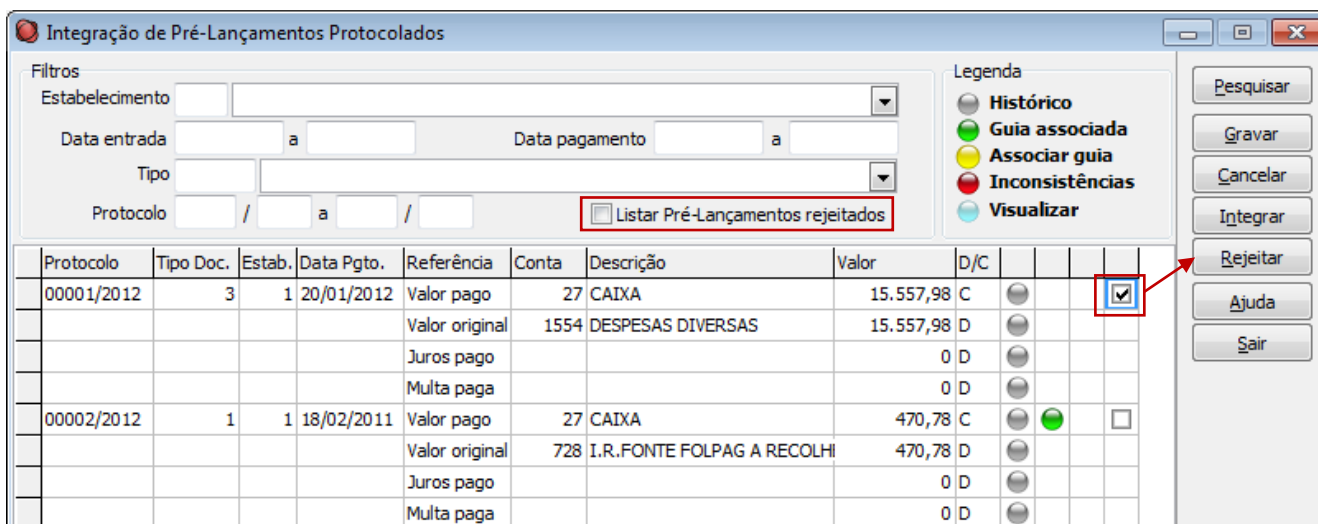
Integração de Pré-Lançamentos Protocolados

Filtros

Estabelecimento

Data entrada a Data pagamento a

Tipo

Protocolo / a /

Listar Pré-Lançamentos rejeitados

Legenda

Histórico

Guia associada

Associar guia

Inconsistências

Visualizar

Pesquisar

Gravar

Cancelar

Integrar

Rejeitar

Ajuda

Sair

| Protocolo | Tipo Doc. | Estab. | Data Pgto. | Referência | Conta | Descrição | Valor | D/C |
|---|---|---|---|---|---|---|---|---|
| 00001/2012 | 3 | 1 | 20/01/2012 | Valor pago | 27 | CAIXA | 15.557,98 | C |
| | | | | Valor original | 1554 | DESPESAS DIVERSAS | 15.557,98 | D |
| | | | | Juros pago | | | 0 | D |
| | | | | Multa paga | | | 0 | D |
| 00002/2012 | 1 | 1 | 18/02/2011 | Valor pago | 27 | CAIXA | 470,78 | C |
| | | | | Valor original | 728 | I.R.FONTE FOLPAG A RECOLHI | 470,78 | D |
| | | | | Juros pago | | | 0 | D |
| | | | | Multa paga | | | 0 | D |